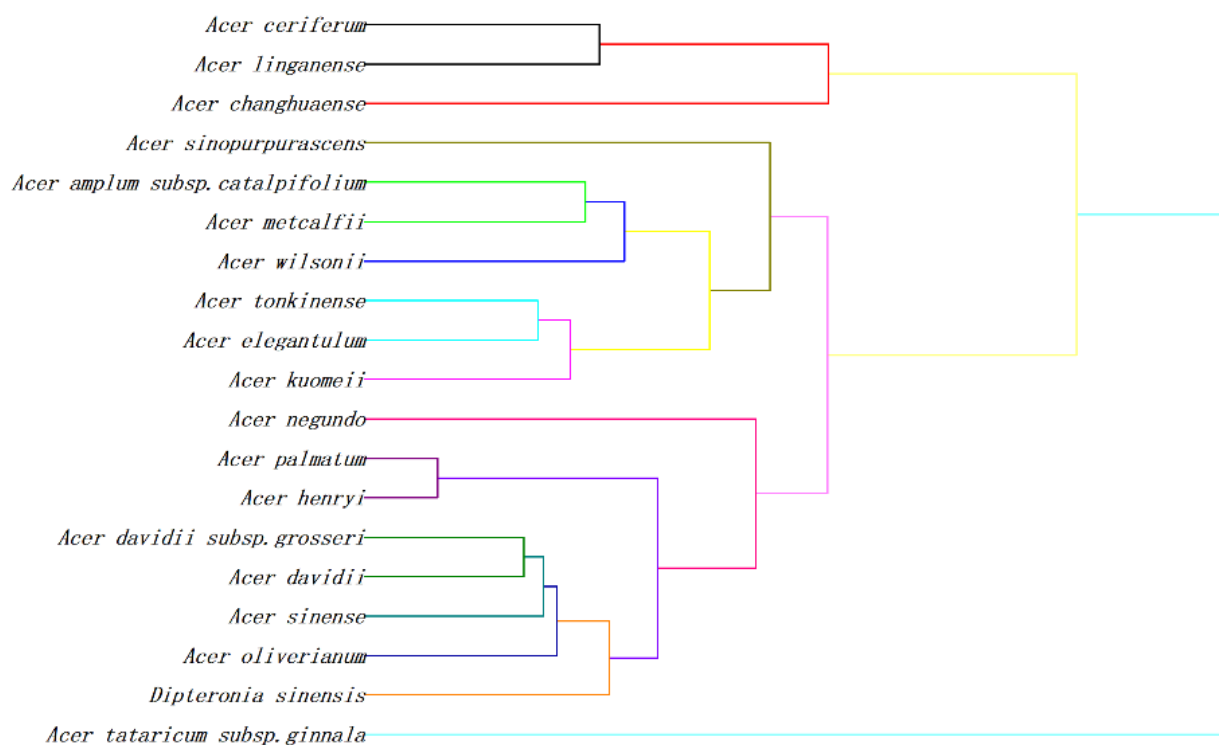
Acer ceriferum
Acer linganense
Acer changhuaense
Acer sinopurpurascens
Acer amplum subsp.catalpifolium
Acer metcalfii
Acer wilsonii
Acer tonkinense
Acer elegantulum
Acer kuomeii
Acer negundo
Acer palmatum
Acer henryi
Acer davidii subsp.grosseri
Acer davidii
Acer sinense
Acer oliverianum
Dipteronia sinensis
Acer tataricum subsp.ginnala